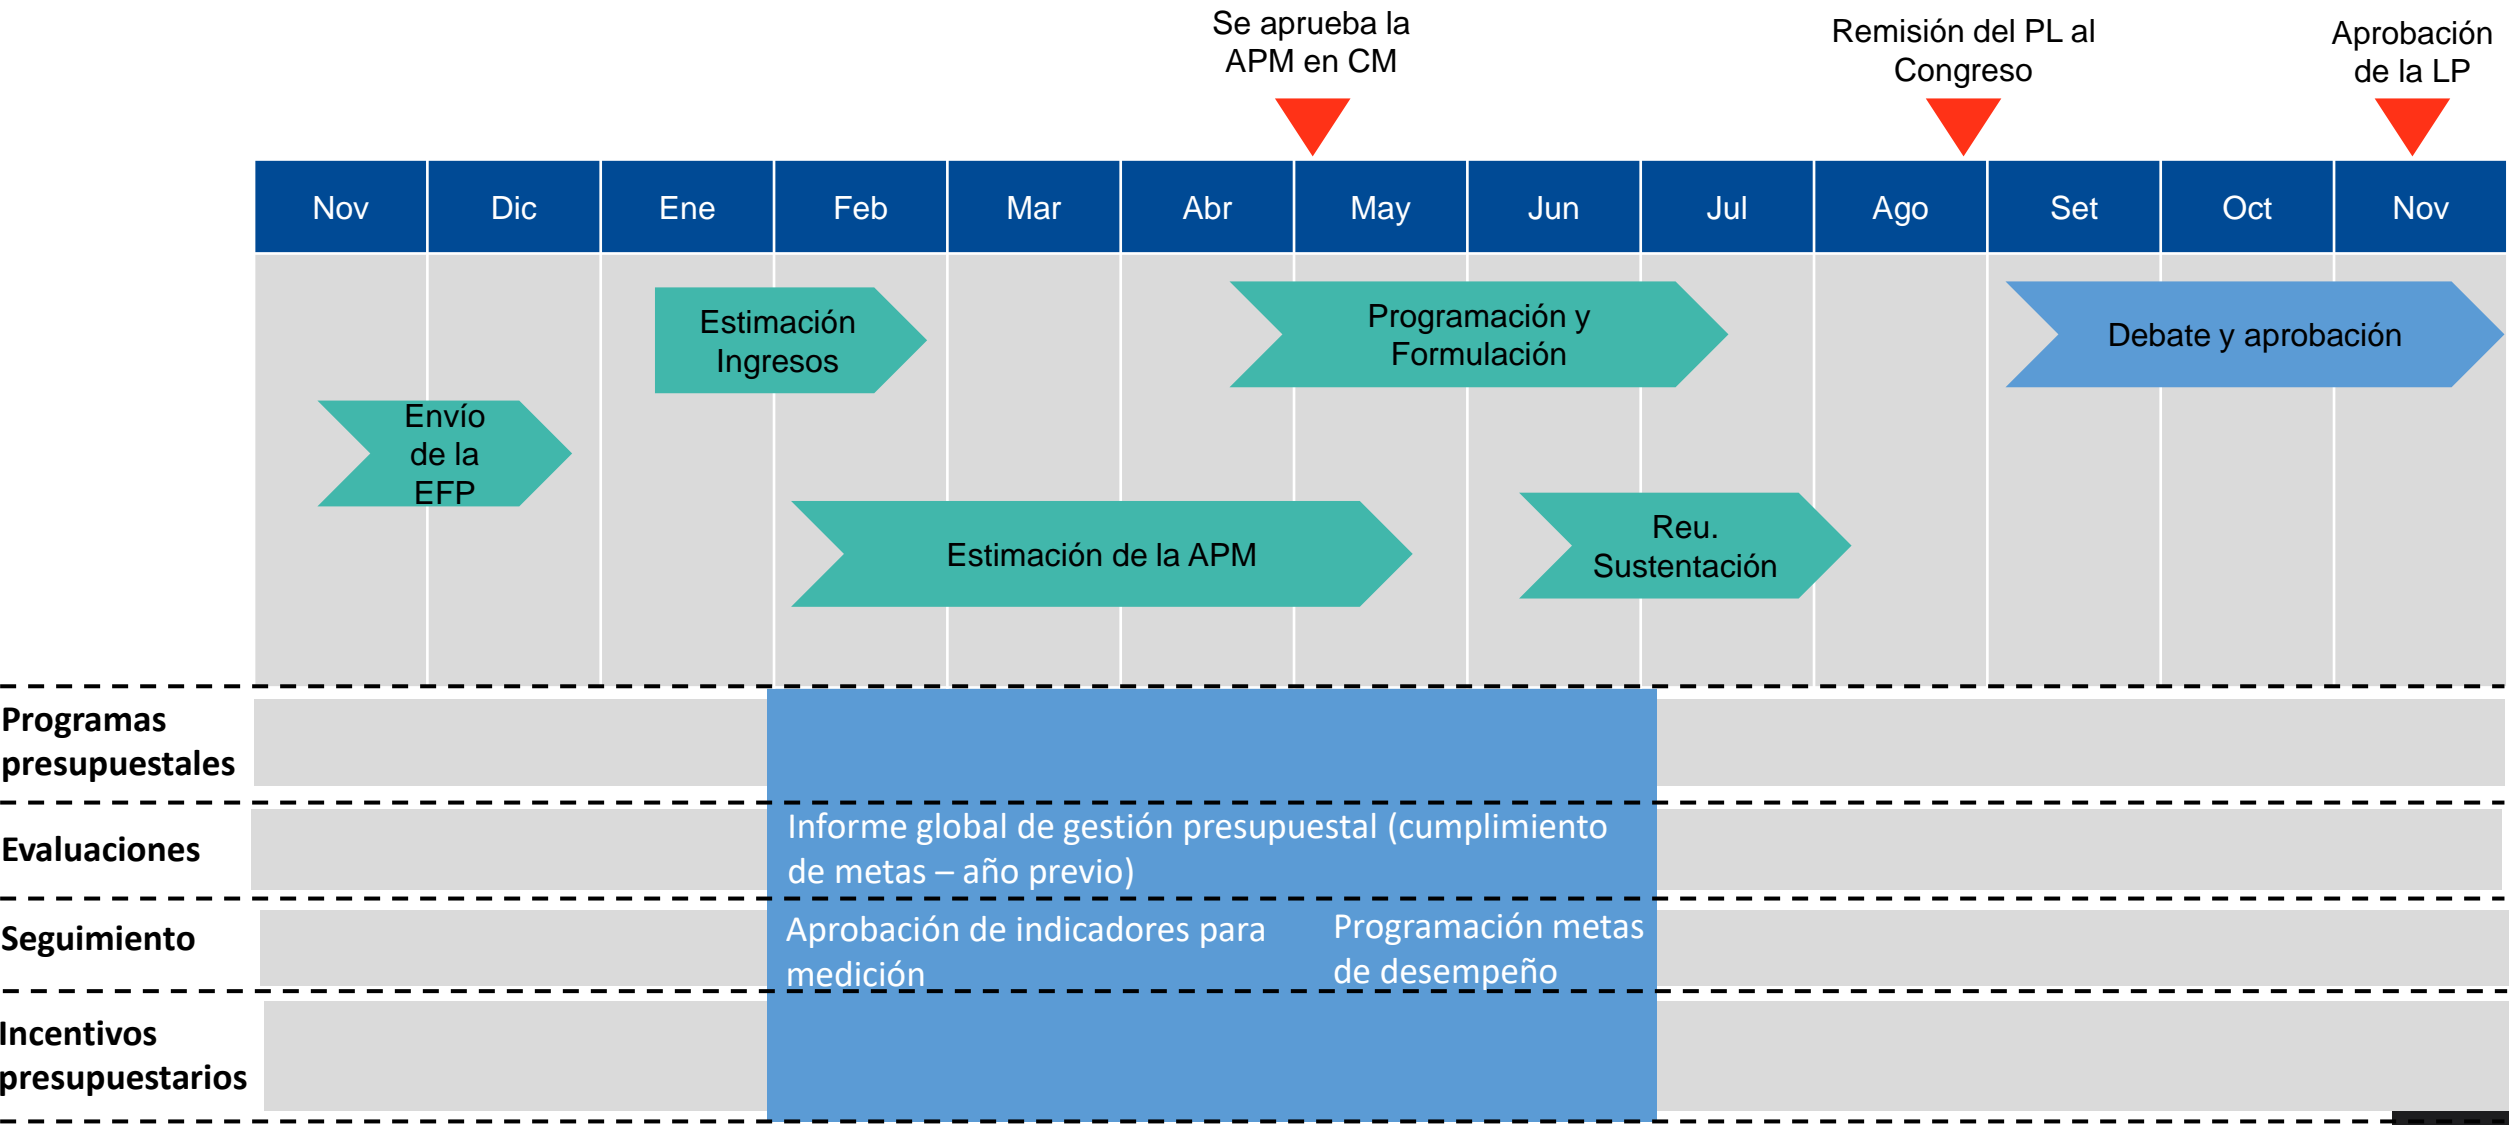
Se aprueba la APM en CM

Remisión del PL al Congreso

Aprobación de la LP

| Nov | Dic | Ene | Feb | Mar | Abr | May | Jun | Jul | Ago | Set | Oct | Nov |
|---|---|---|---|---|---|---|---|---|---|---|---|---|

Estimación Ingresos

Programación y Formulación

Debate y aprobación

Envío de la EFP

Estimación de la APM

Reu. Sustentación

Programas presupuestales

Evaluaciones

Informe global de gestión presupuestal (cumplimiento de metas – año previo)

Seguimiento

Aprobación de indicadores para medición

Programación metas de desempeño

Incentivos presupuestarios